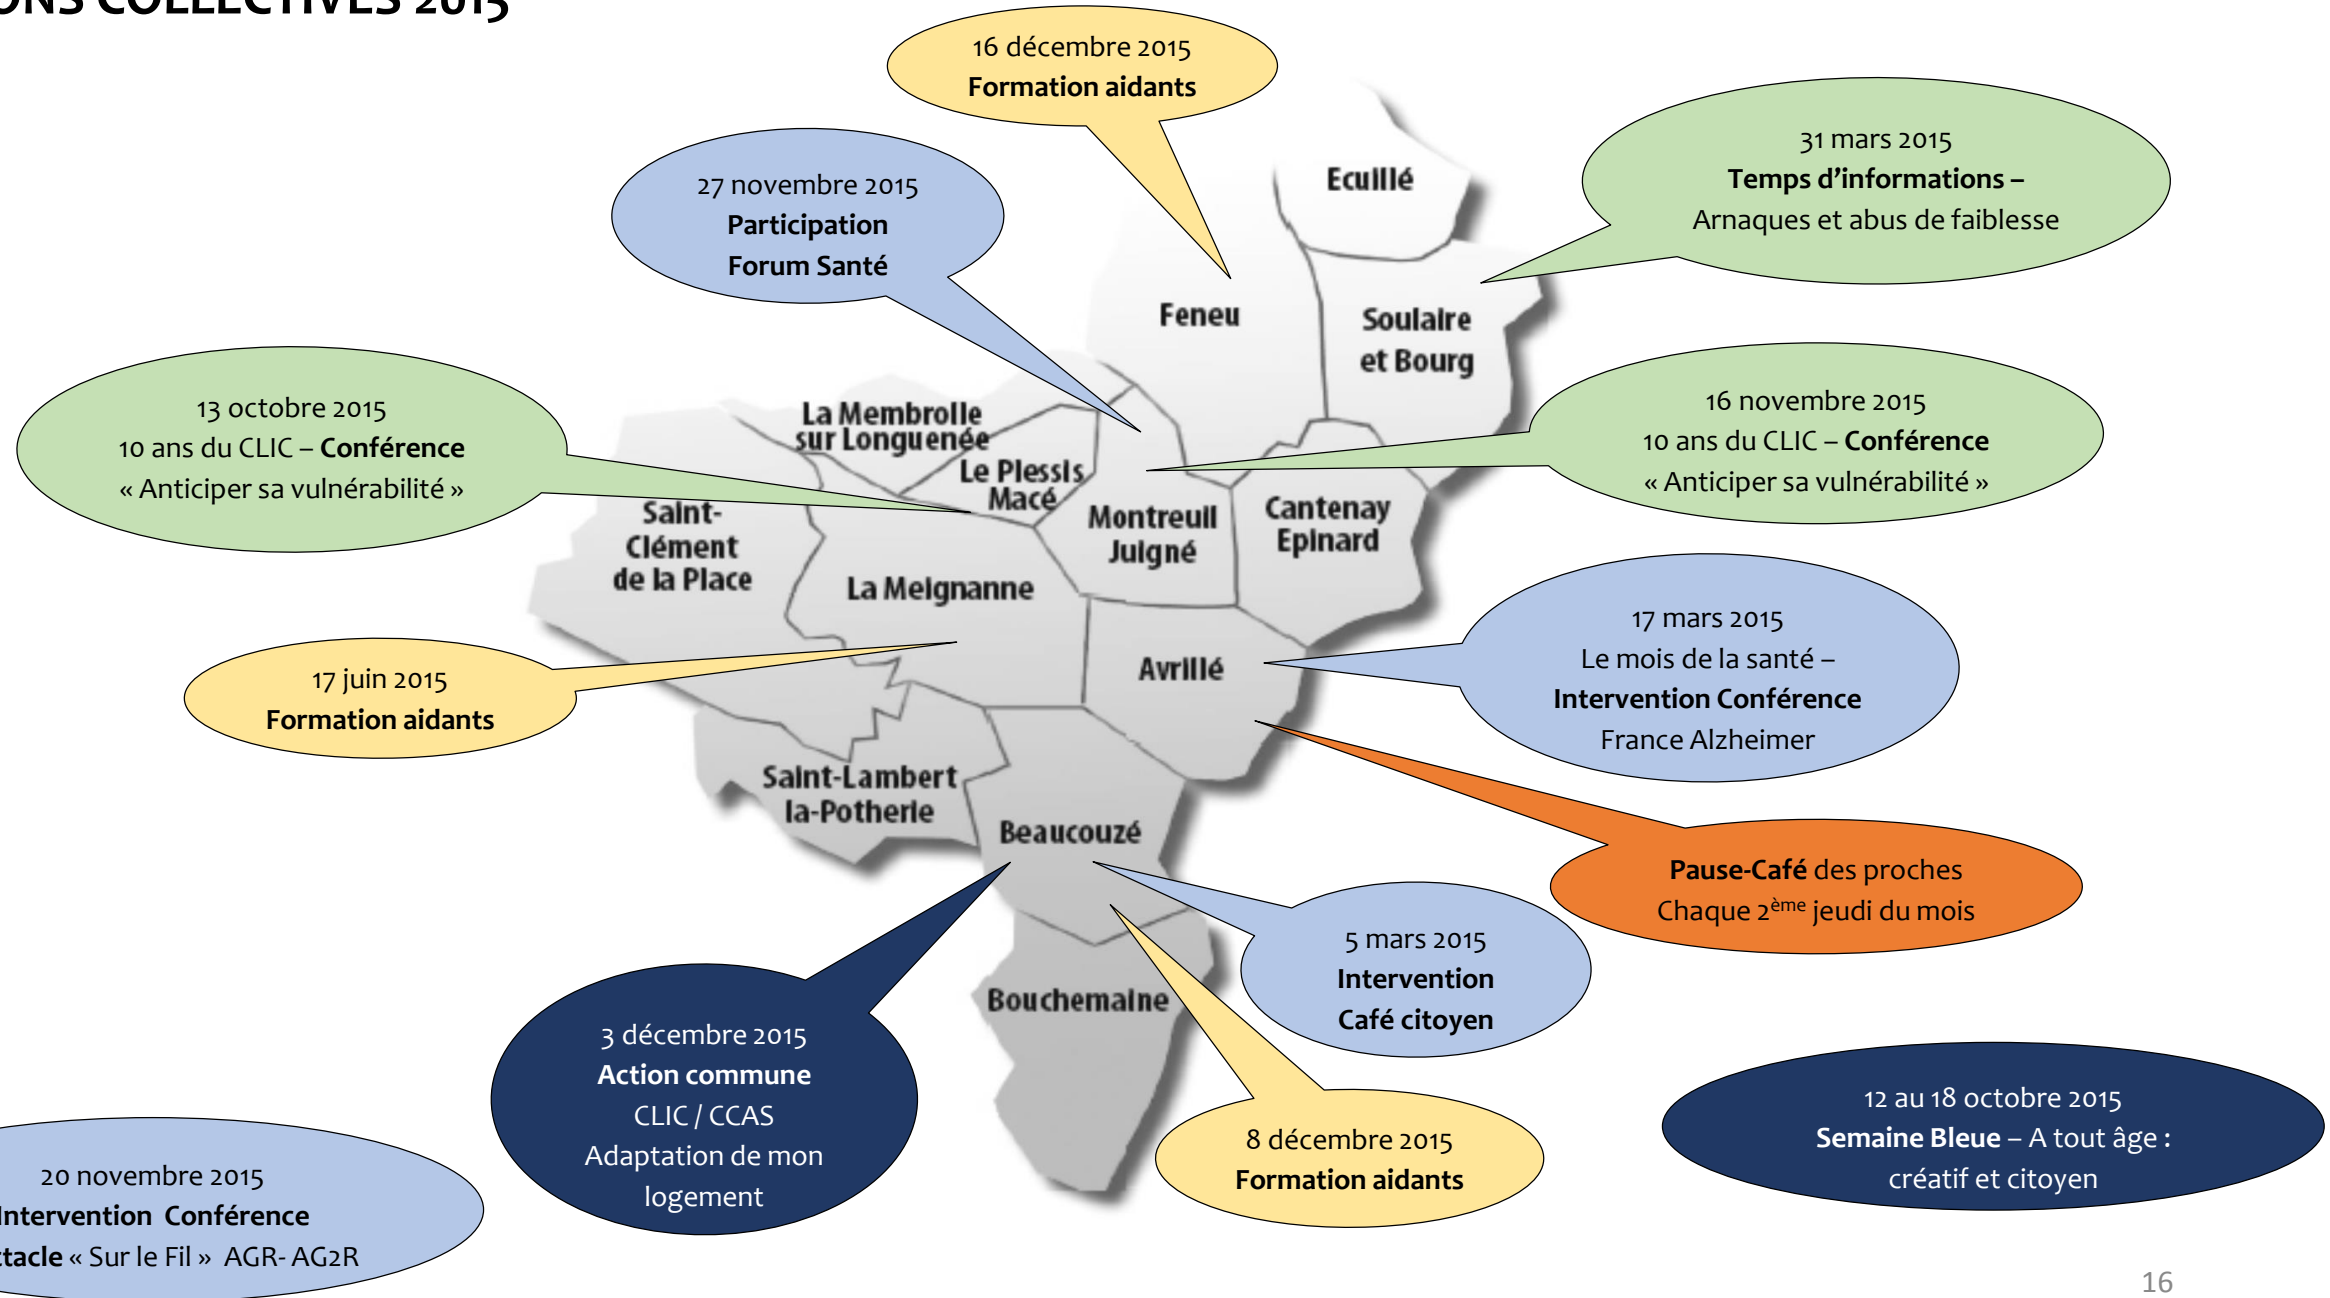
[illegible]NS COLLECTIVES 2015

16 décembre 2015
Formation aidants

27 novembre 2015
Participation
Forum Santé

31 mars 2015
Temps d'informations –
Arnaques et abus de faiblesse

Ecuillé

Feneu

Soulaire et Bourg

13 octobre 2015
10 ans du CLIC – Conférence
« Anticiper sa vulnérabilité »

16 novembre 2015
10 ans du CLIC – Conférence
« Anticiper sa vulnérabilité »

La Membrolle sur Longuenée

Le Plessis Macé

Saint-Clément de la Place

Montreuil Juigné

Cantenay Epinard

La Meignanne

17 mars 2015
Le mois de la santé –
Intervention Conférence
France Alzheimer

17 juin 2015
Formation aidants

Avrillé

Saint-Lambert la-Potherie

Beaucouzé

Pause-Café des proches
Chaque 2$^{ème}$ jeudi du mois

5 mars 2015
Intervention
Café citoyen

Bouchemaine

3 décembre 2015
Action commune
CLIC / CCAS
Adaptation de mon logement

8 décembre 2015
Formation aidants

12 au 18 octobre 2015
Semaine Bleue – A tout âge :
créatif et citoyen

20 novembre 2015
Intervention Conférence
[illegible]tacle « Sur le Fil » AGR- AG2R

16